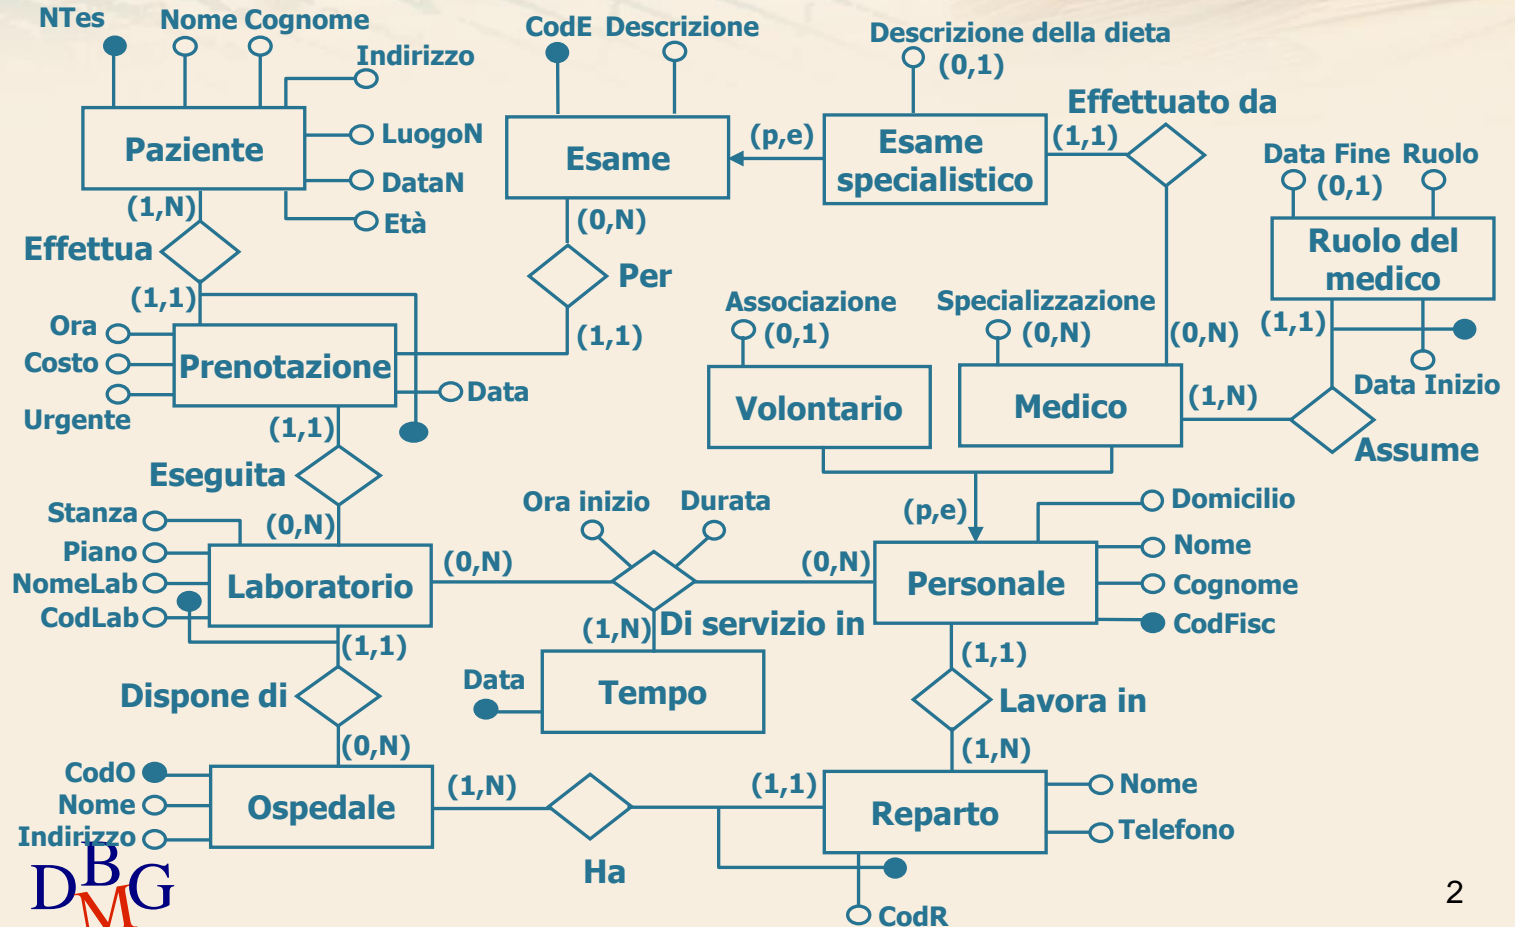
NTes
Nome
Cognome
Indirizzo
Paziente
LuogoN
DataN
Età
(1,N)
Effettua
(1,1)
Ora
Costo
Urgente
Prenotazione
Data
(1,1)
Eseguita
(0,N)
Stanza
Piano
NomeLab
CodLab
Laboratorio
(1,1)
Dispone di
(0,N)
CodO
Nome
Indirizzo
Ospedale
(1,N)
Ha
CodE
Descrizione
Esame
(0,N)
Per
(1,1)
(p,e)
Esame specialistico
Descrizione della dieta
(0,1)
Effettuato da
(1,1)
(0,N)
Data Fine
(0,1)
Ruolo
Ruolo del medico
(1,1)
Data Inizio
Assume
(1,N)
Associazione
(0,1)
Volontario
Specializzazione
(0,N)
Medico
(p,e)
Ora inizio
Durata
(0,N)
(0,N)
(1,N)
Di servizio in
Data
Tempo
Personale
Domicilio
Nome
Cognome
CodFisc
(1,1)
Lavora in
(1,N)
(1,1)
Reparto
Nome
Telefono
CodR
2